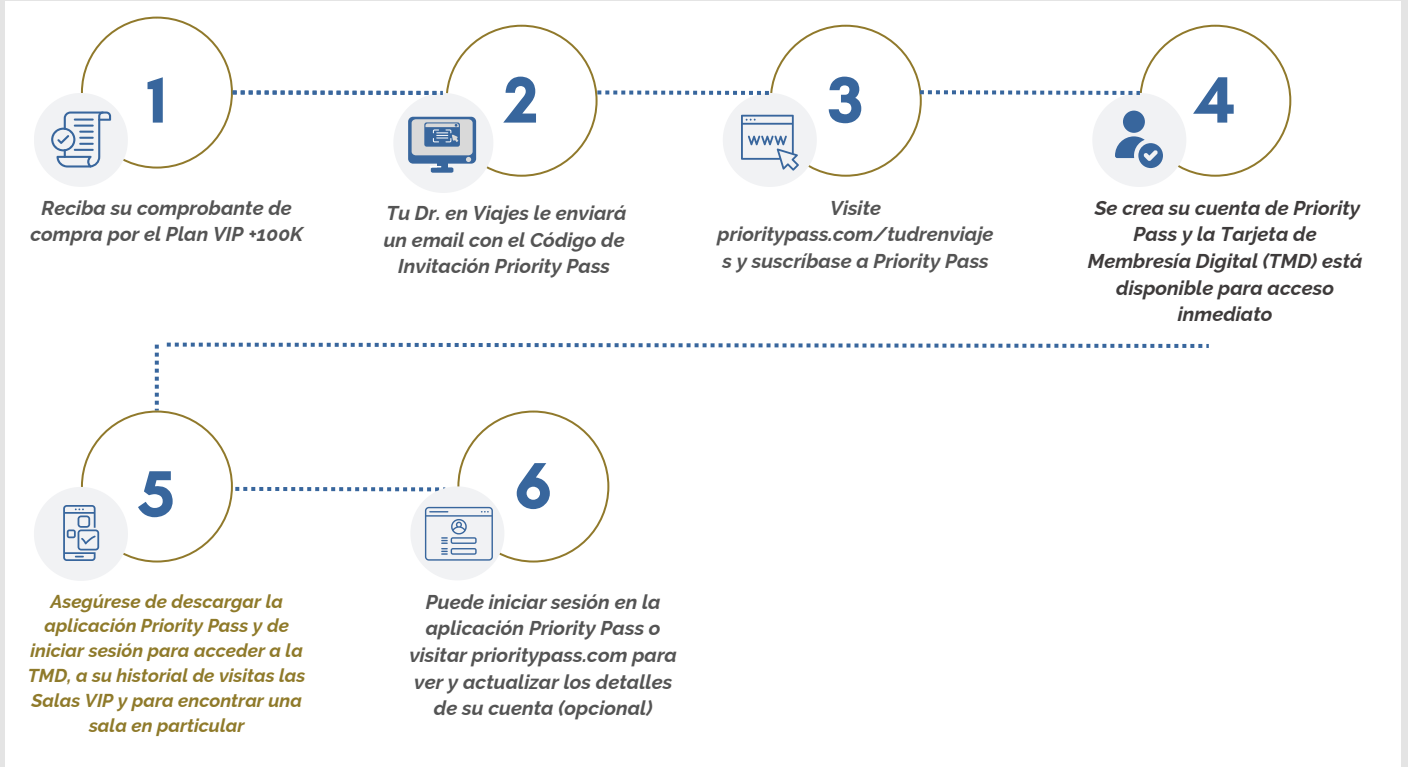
1

Reciba su comprobante de compra por el Plan VIP +100K

2

Tu Dr. en Viajes le enviará un email con el Código de Invitación Priority Pass

3

WWW

Visite prioritypass.com/tudrenviaje s y suscríbase a Priority Pass

4

Se crea su cuenta de Priority Pass y la Tarjeta de Membresía Digital (TMD) está disponible para acceso inmediato

5

Asegúrese de descargar la aplicación Priority Pass y de iniciar sesión para acceder a la TMD, a su historial de visitas las Salas VIP y para encontrar una sala en particular

6

Puede iniciar sesión en la aplicación Priority Pass o visitar prioritypass.com para ver y actualizar los detalles de su cuenta (opcional)